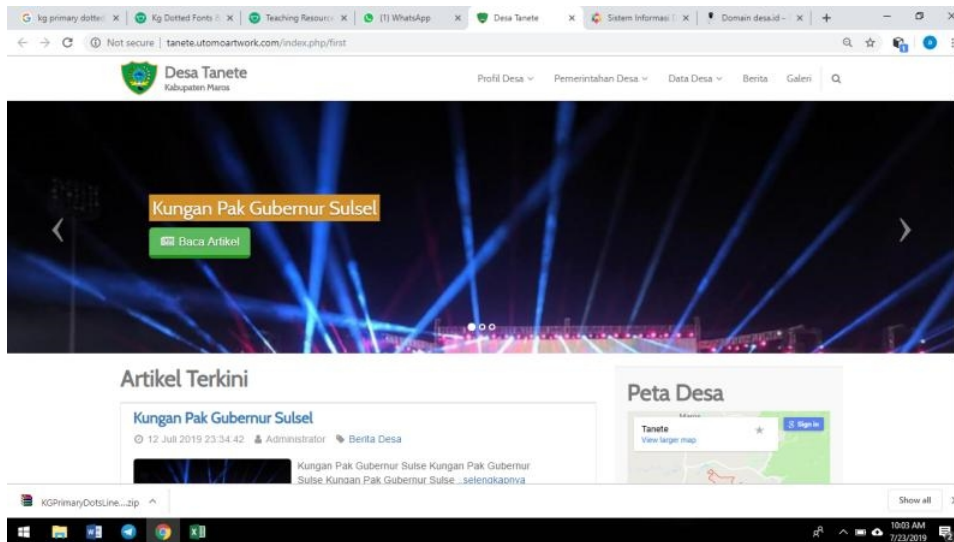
kg primary dotte × | Kg Dotted Fonts × | Teaching Resourc × | (1) WhatsApp × | Desa Tanete × | Sistem Informasi × | Domain desa.id - × | +

Not secure | tanete.utomoartwork.com/index.php/first

Desa Tanete
Kabupaten Maros

Profil Desa ∨ Pemerintahan Desa ∨ Data Desa ∨ Berita Galeri

Kungan Pak Gubernur Sulsel

Baca Artikel

Artikel Terkini

Kungan Pak Gubernur Sulsel

12 Juli 2019 23:34:42 Administrator Berita Desa

Kungan Pak Gubernur Sulse Kungan Pak Gubernur Sulse Kungan Pak Gubernur Sulse ..selengkapnya

Peta Desa

Tanete
View larger map

Sign in

KGPrimaryDotsLine....zip ^

Show all

10:03 AM
7/23/2019